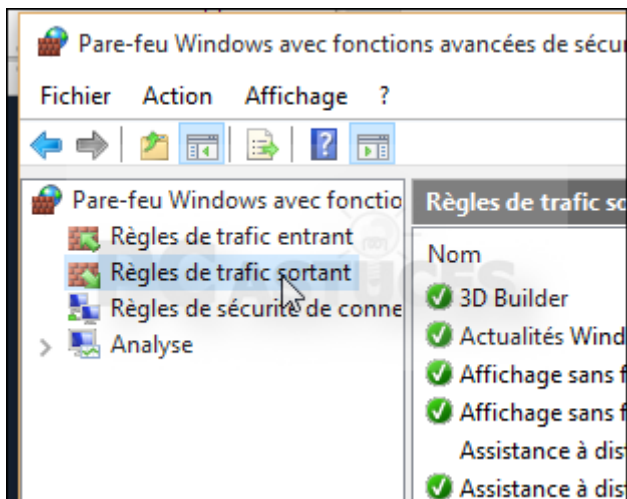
Pare-feu Windows avec fonctions avancées de sécu

Fichier Action Affichage ?

Pare-feu Windows avec fonctio
Règles de trafic entrant
Règles de trafic sortant
Règles de sécurité de conne
Analyse

Règles de trafic so
Nom
3D Builder
Actualités Wind
Affichage sans f
Affichage sans f
Assistance à dis
Assistance à dis